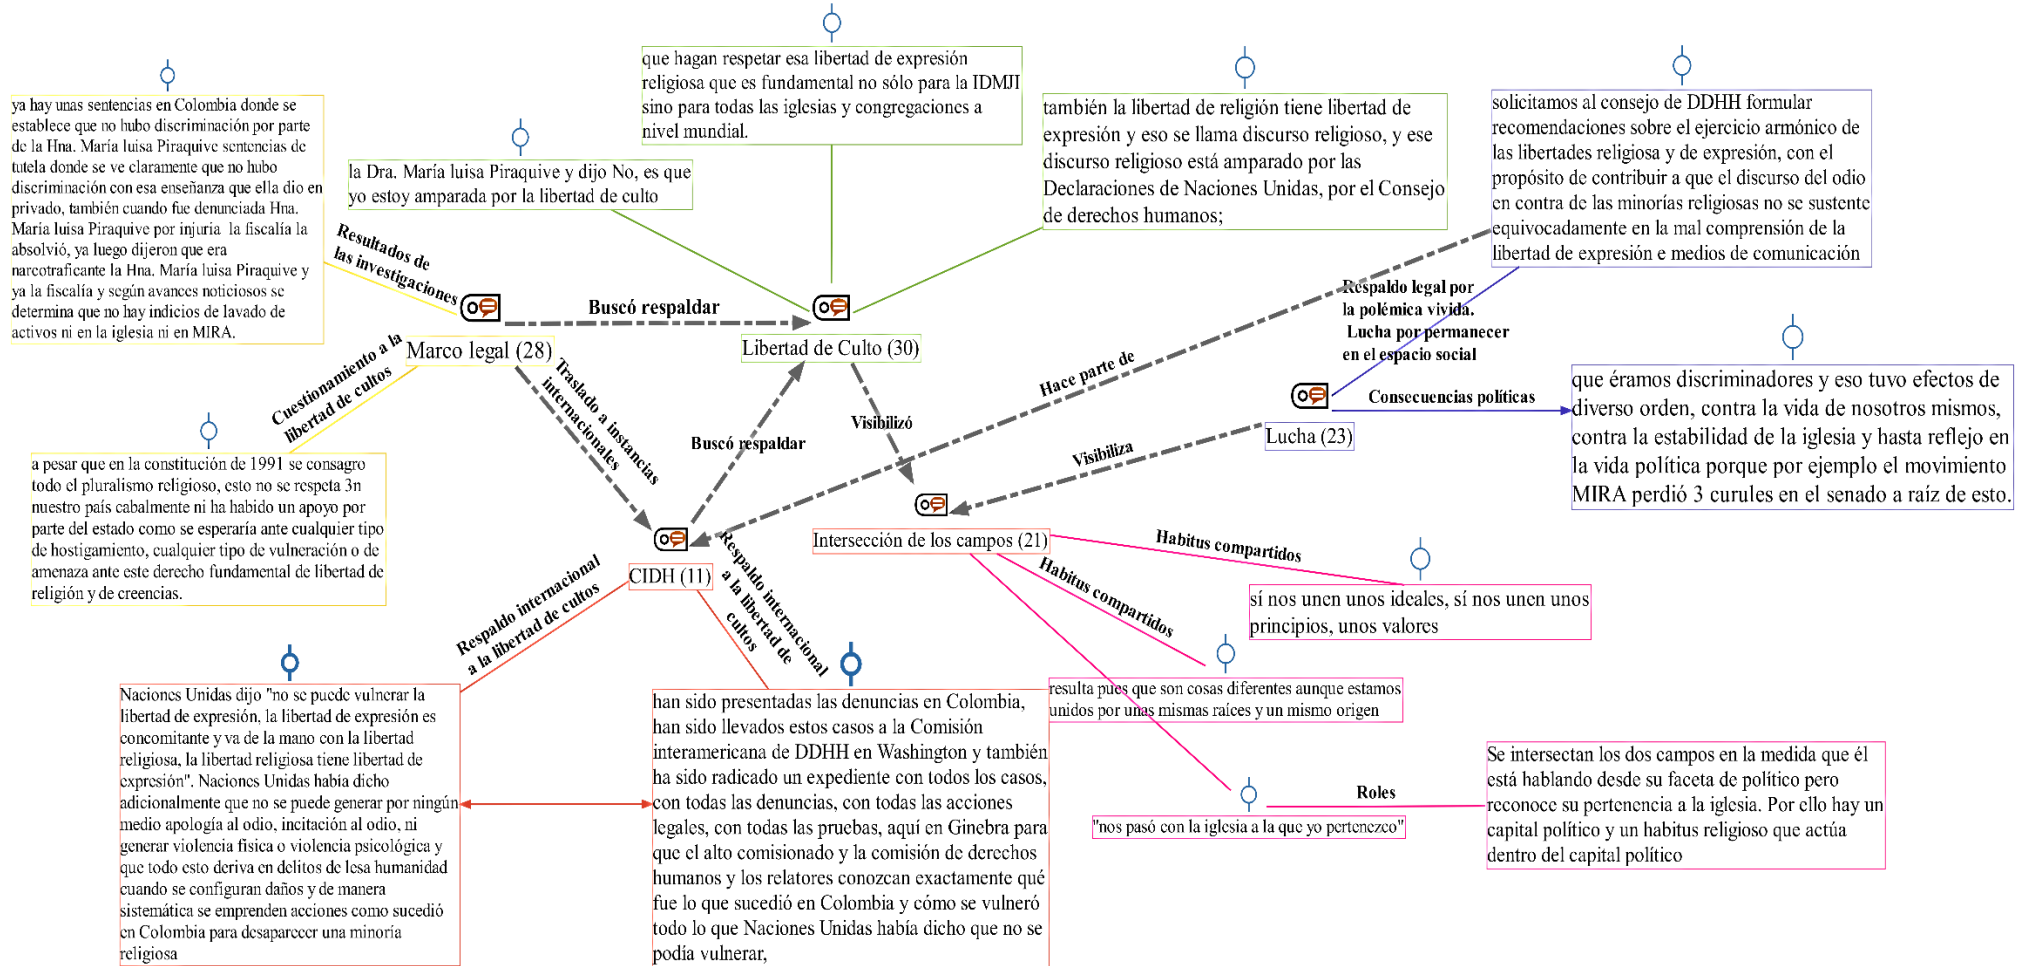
ya hay unas sentencias en Colombia donde se establece que no hubo discriminación por parte de la Hna. María luisa Piraquive sentencias de tutela donde se ve claramente que no hubo discriminación con esa enseñanza que ella dio en privado, también cuando fue denunciada Hna. María luisa Piraquive por injuria la fiscalía la absolvió, ya luego dijeron que era narcotraficante la Hna. María luisa Piraquive y ya la fiscalía y según avances noticiosos se determina que no hay indicios de lavado de activos ni en la iglesia ni en MIRA.

la Dra. María luisa Piraquive y dijo No, es que yo estoy amparada por la libertad de culto

que hagan respetar esa libertad de expresión religiosa que es fundamental no sólo para la IDMJI sino para todas las iglesias y congregaciones a nivel mundial.

también la libertad de religión tiene libertad de expresión y eso se llama discurso religioso, y ese discurso religioso está amparado por las Declaraciones de Naciones Unidas, por el Consejo de derechos humanos;

solicitamos al consejo de DDHH formular recomendaciones sobre el ejercicio armónico de las libertades religiosa y de expresión, con el propósito de contribuir a que el discurso del odio en contra de las minorías religiosas no se sustente equivocadamente en la mal comprensión de la libertad de expresión e medios de comunicación

Resultados de las investigaciones

Buscó respaldar

Marco legal (28)

Libertad de Culto (30)

Respaldo legal por la polémica vivida. Lucha por permanecer en el espacio social

Hace parte de

Consecuencias políticas

que éramos discriminadores y eso tuvo efectos de diverso orden, contra la vida de nosotros mismos, contra la estabilidad de la iglesia y hasta reflejo en la vida política porque por ejemplo el movimiento MIRA perdió 3 curules en el senado a raíz de esto.

Cuestionamiento a la libertad de cultos

Traslado a instancias internacionales

Buscó respaldar

Visibilizó

Visibiliza

Lucha (23)

a pesar que en la constitución de 1991 se consagro todo el pluralismo religioso, esto no se respeta 3n nuestro país cabalmente ni ha habido un apoyo por parte del estado como se esperaría ante cualquier tipo de hostigamiento, cualquier tipo de vulneración o de amenaza ante este derecho fundamental de libertad de religión y de creencias.

Intersección de los campos (21)

Habitus compartidos

CIDH (11)

Habitus compartidos

sí nos unen unos ideales, sí nos unen unos principios, unos valores

Respaldo internacional a la libertad de cultos

Respaldo internacional a la libertad de cultos

resulta pues que son cosas diferentes aunque estamos unidos por unas mismas raíces y un mismo origen

Naciones Unidas dijo "no se puede vulnerar la libertad de expresión, la libertad de expresión es concomitante y va de la mano con la libertad religiosa, la libertad religiosa tiene libertad de expresión". Naciones Unidas había dicho adicionalmente que no se puede generar por ningún medio apología al odio, incitación al odio, ni generar violencia física o violencia psicológica y que todo esto deriva en delitos de lesa humanidad cuando se configuran daños y de manera sistemática se emprenden acciones como sucedió en Colombia para desaparecer una minoría religiosa

han sido presentadas las denuncias en Colombia, han sido llevados estos casos a la Comisión interamericana de DDHH en Washington y también ha sido radicado un expediente con todos los casos, con todas las denuncias, con todas las acciones legales, con todas las pruebas, aquí en Ginebra para que el alto comisionado y la comisión de derechos humanos y los relatores conozcan exactamente qué fue lo que sucedió en Colombia y cómo se vulneró todo lo que Naciones Unidas había dicho que no se podía vulnerar,

Roles

"nos pasó con la iglesia a la que yo pertenezco"

Se intersectan los dos campos en la medida que él está hablando desde su faceta de político pero reconoce su pertenencia a la iglesia. Por ello hay un capital político y un habitus religioso que actúa dentro del capital político